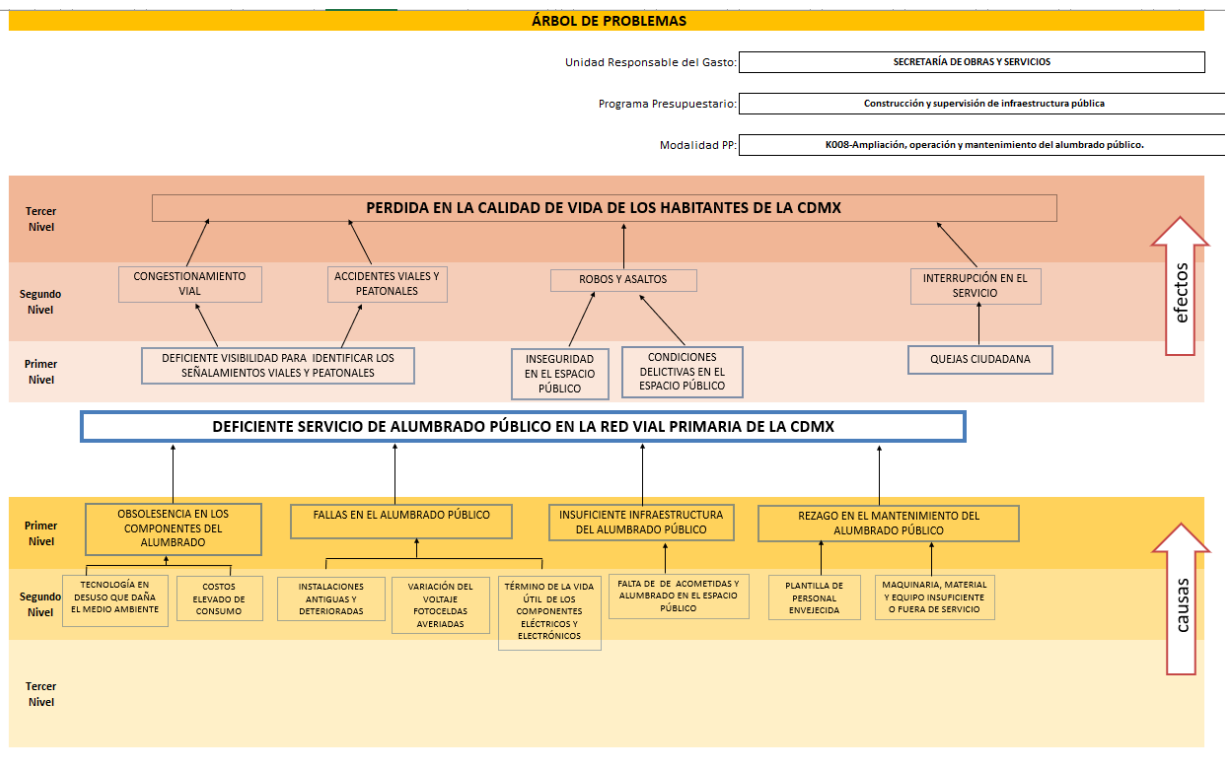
ÁRBOL DE PROBLEMAS

Unidad Responsable del Gasto: SECRETARÍA DE OBRAS Y SERVICIOS

Programa Presupuestario: Construcción y supervisión de infraestructura pública

Modalidad PP: K008-Ampliación, operación y mantenimiento del alumbrado público.

Tercer Nivel

PERDIDA EN LA CALIDAD DE VIDA DE LOS HABITANTES DE LA CDMX

Segundo Nivel

CONGESTIONAMIENTO VIAL

ACCIDENTES VIALES Y PEATONALES

ROBOS Y ASALTOS

INTERRUPCIÓN EN EL SERVICIO

efectos

Primer Nivel

DEFICIENTE VISIBILIDAD PARA IDENTIFICAR LOS SEÑALAMIENTOS VIALES Y PEATONALES

INSEGURIDAD EN EL ESPACIO PÚBLICO

CONDICIONES DELICTIVAS EN EL ESPACIO PÚBLICO

QUEJAS CIUDADANA

DEFICIENTE SERVICIO DE ALUMBRADO PÚBLICO EN LA RED VIAL PRIMARIA DE LA CDMX

Primer Nivel

OBSOLESENCIA EN LOS COMPONENTES DEL ALUMBRADO

FALLAS EN EL ALUMBRADO PÚBLICO

INSUFICIENTE INFRAESTRUCTURA DEL ALUMBRADO PÚBLICO

REZAGO EN EL MANTENIMIENTO DEL ALUMBRADO PÚBLICO

Segundo Nivel

TECNOLOGÍA EN DESUSO QUE DAÑA EL MEDIO AMBIENTE

COSTOS ELEVADO DE CONSUMO

INSTALACIONES ANTIGUAS Y DETERIORADAS

VARIACIÓN DEL VOLTAJE FOTOCELDAS AVERIADAS

TÉRMINO DE LA VIDA ÚTIL DE LOS COMPONENTES ELÉCTRICOS Y ELECTRÓNICOS

FALTA DE DE ACOMETIDAS Y ALUMBRADO EN EL ESPACIO PÚBLICO

PLANTILLA DE PERSONAL ENVEJECIDA

MAQUINARIA, MATERIAL Y EQUIPO INSUFICIENTE O FUERA DE SERVICIO

causas

Tercer Nivel